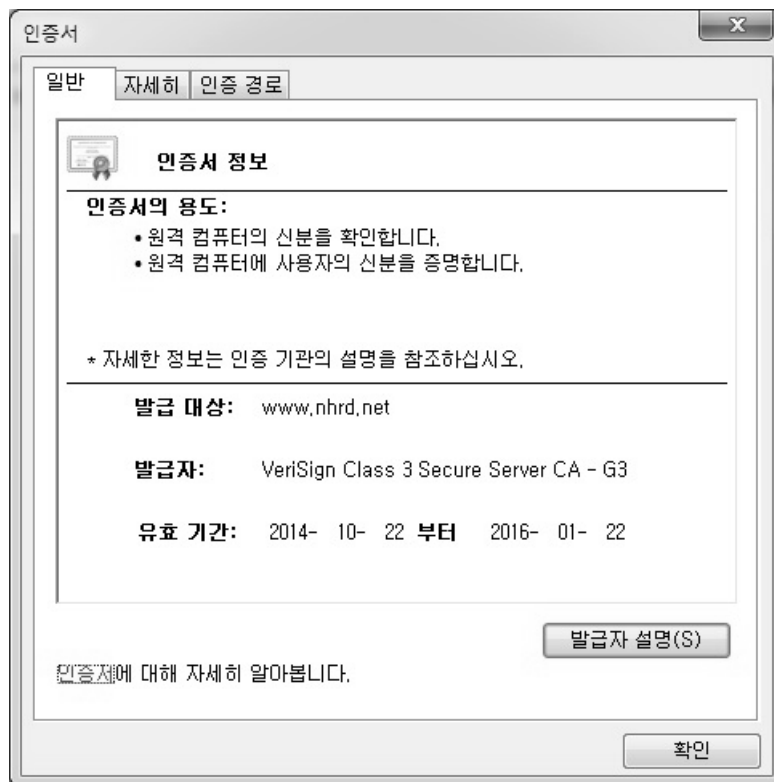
인증서

일반 자세히 인증 경로

인증서 정보

인증서의 용도:
• 원격 컴퓨터의 신분을 확인합니다.
• 원격 컴퓨터에 사용자의 신분을 증명합니다.

* 자세한 정보는 인증 기관의 설명을 참조하십시오.

발급 대상: www.nhrd.net

발급자: VeriSign Class 3 Secure Server CA - G3

유효 기간: 2014- 10- 22 부터 2016- 01- 22

발급자 설명(S)

인증서에 대해 자세히 알아봅니다.

확인